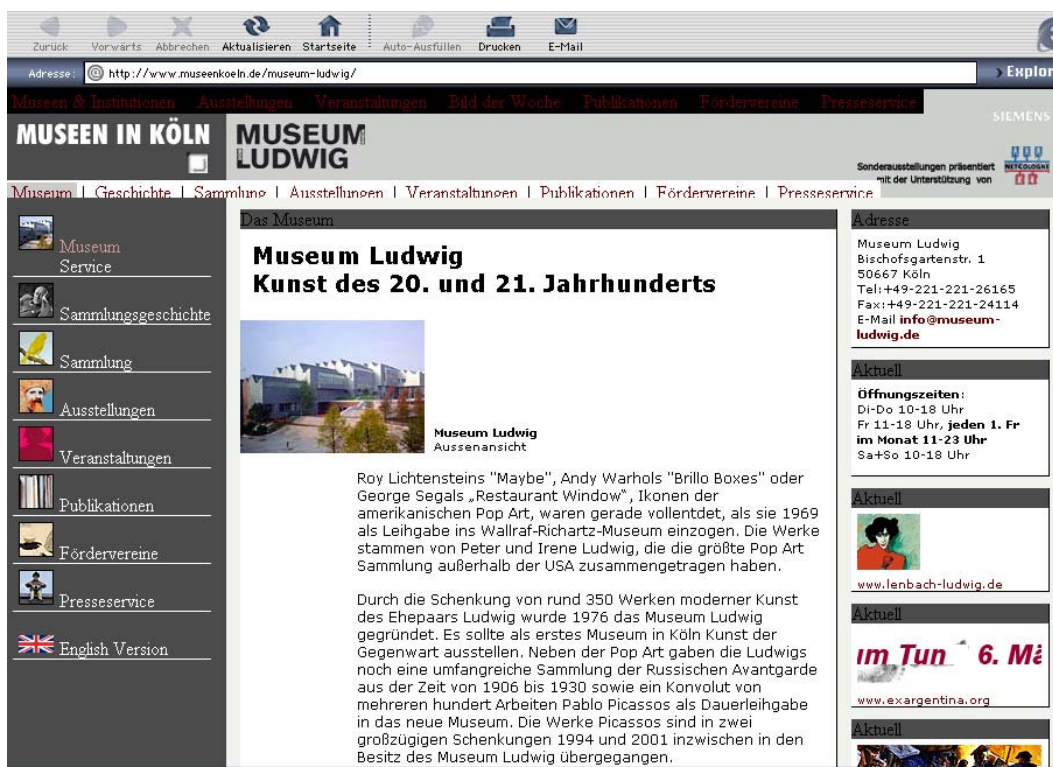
Zurück Vorwärts Abbrechen Aktualisieren Startseite Auto-Ausfüllen Drucken E-Mail

Adresse: http://www.museenkoeln.de/museum-ludwig/

Explor

Museen & Institutionen Ausstellungen Veranstaltungen Bild der Woche Publikationen Fördervereine Presseservice

SIEMENS

MUSEEN IN KÖLN

MUSEUM LUDWIG

Sonderausstellungen präsentiert mit der Unterstützung von NETCOLOGNE

Museum | Geschichte | Sammlung | Ausstellungen | Veranstaltungen | Publikationen | Fördervereine | Presseservice

Museum Service

Sammlungsgeschichte

Sammlung

Ausstellungen

Veranstaltungen

Publikationen

Fördervereine

Presseservice

English Version

Das Museum

Museum Ludwig
Kunst des 20. und 21. Jahrhunderts

Museum Ludwig
Aussenansicht

Roy Lichtensteins "Maybe", Andy Warhols "Brillo Boxes" oder George Segals „Restaurant Window“, Ikonen der amerikanischen Pop Art, waren gerade vollendet, als sie 1969 als Leihgabe ins Wallraf-Richartz-Museum einzogen. Die Werke stammen von Peter und Irene Ludwig, die die größte Pop Art Sammlung außerhalb der USA zusammengetragen haben.

Durch die Schenkung von rund 350 Werken moderner Kunst des Ehepaars Ludwig wurde 1976 das Museum Ludwig gegründet. Es sollte als erstes Museum in Köln Kunst der Gegenwart ausstellen. Neben der Pop Art gaben die Ludwigs noch eine umfangreiche Sammlung der Russischen Avantgarde aus der Zeit von 1906 bis 1930 sowie ein Konvolut von mehreren hundert Arbeiten Pablo Picassos als Dauerleihgabe in das neue Museum. Die Werke Picassos sind in zwei großzügigen Schenkungen 1994 und 2001 inzwischen in den Besitz des Museum Ludwig übergegangen.

Adresse

Museum Ludwig
Bischofsgartenstr. 1
50667 Köln
Tel:+49-221-221-26165
Fax:+49-221-221-24114
E-Mail info@museum-ludwig.de

Aktuell

Öffnungszeiten:
Di-Do 10-18 Uhr
Fr 11-18 Uhr, jeden 1. Fr im Monat 11-23 Uhr
Sa+So 10-18 Uhr

Aktuell

www.lenbach-ludwig.de

Aktuell

im Tun 6. M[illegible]

www.exargentina.org

Aktuell